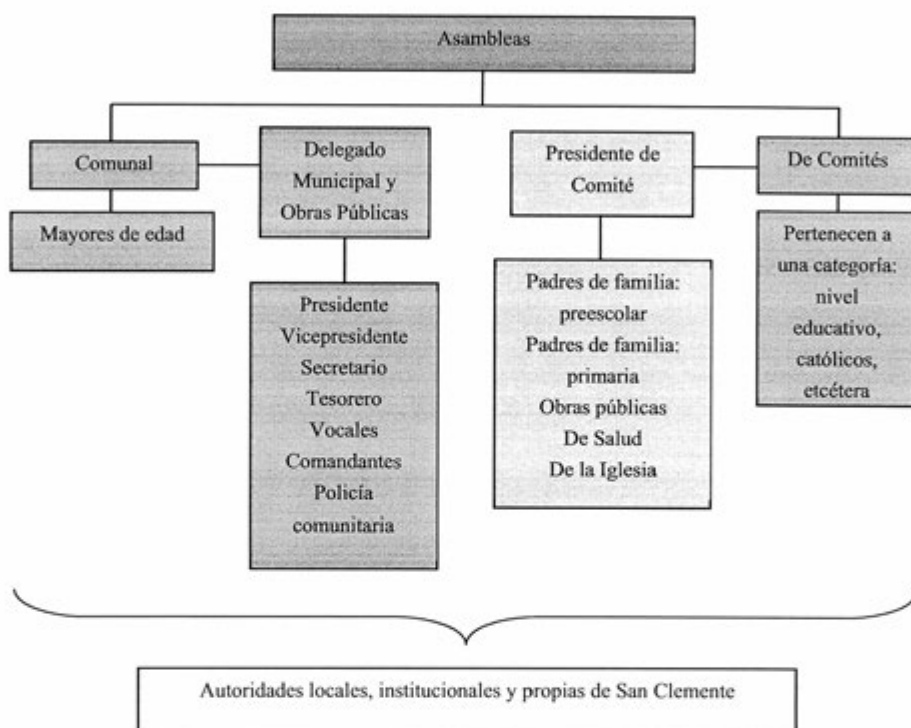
Asambleas

Comunal

Mayores de edad

Delegado Municipal y Obras Públicas

Presidente
Vicepresidente
Secretario
Tesorero
Vocales
Comandantes
Policía comunitaria

Presidente de Comité

Padres de familia: preescolar
Padres de familia: primaria
Obras públicas
De Salud
De la Iglesia

De Comités

Pertenecen a una categoría: nivel educativo, católicos, etcétera

Autoridades locales, institucionales y propias de San Clemente